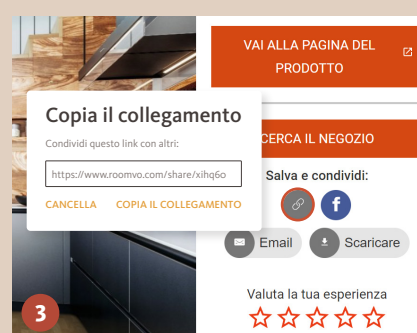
VAI ALLA PAGINA DEL PRODOTTO

Copia il collegamento

Condividi questo link con altri:

https://www.roomvo.com/share/xihq6o

CANCELLA COPIA IL COLLEGAMENTO

CERCA IL NEGOZIO

Salva e condividi:

Email

Scaricare

3

Valuta la tua esperienza